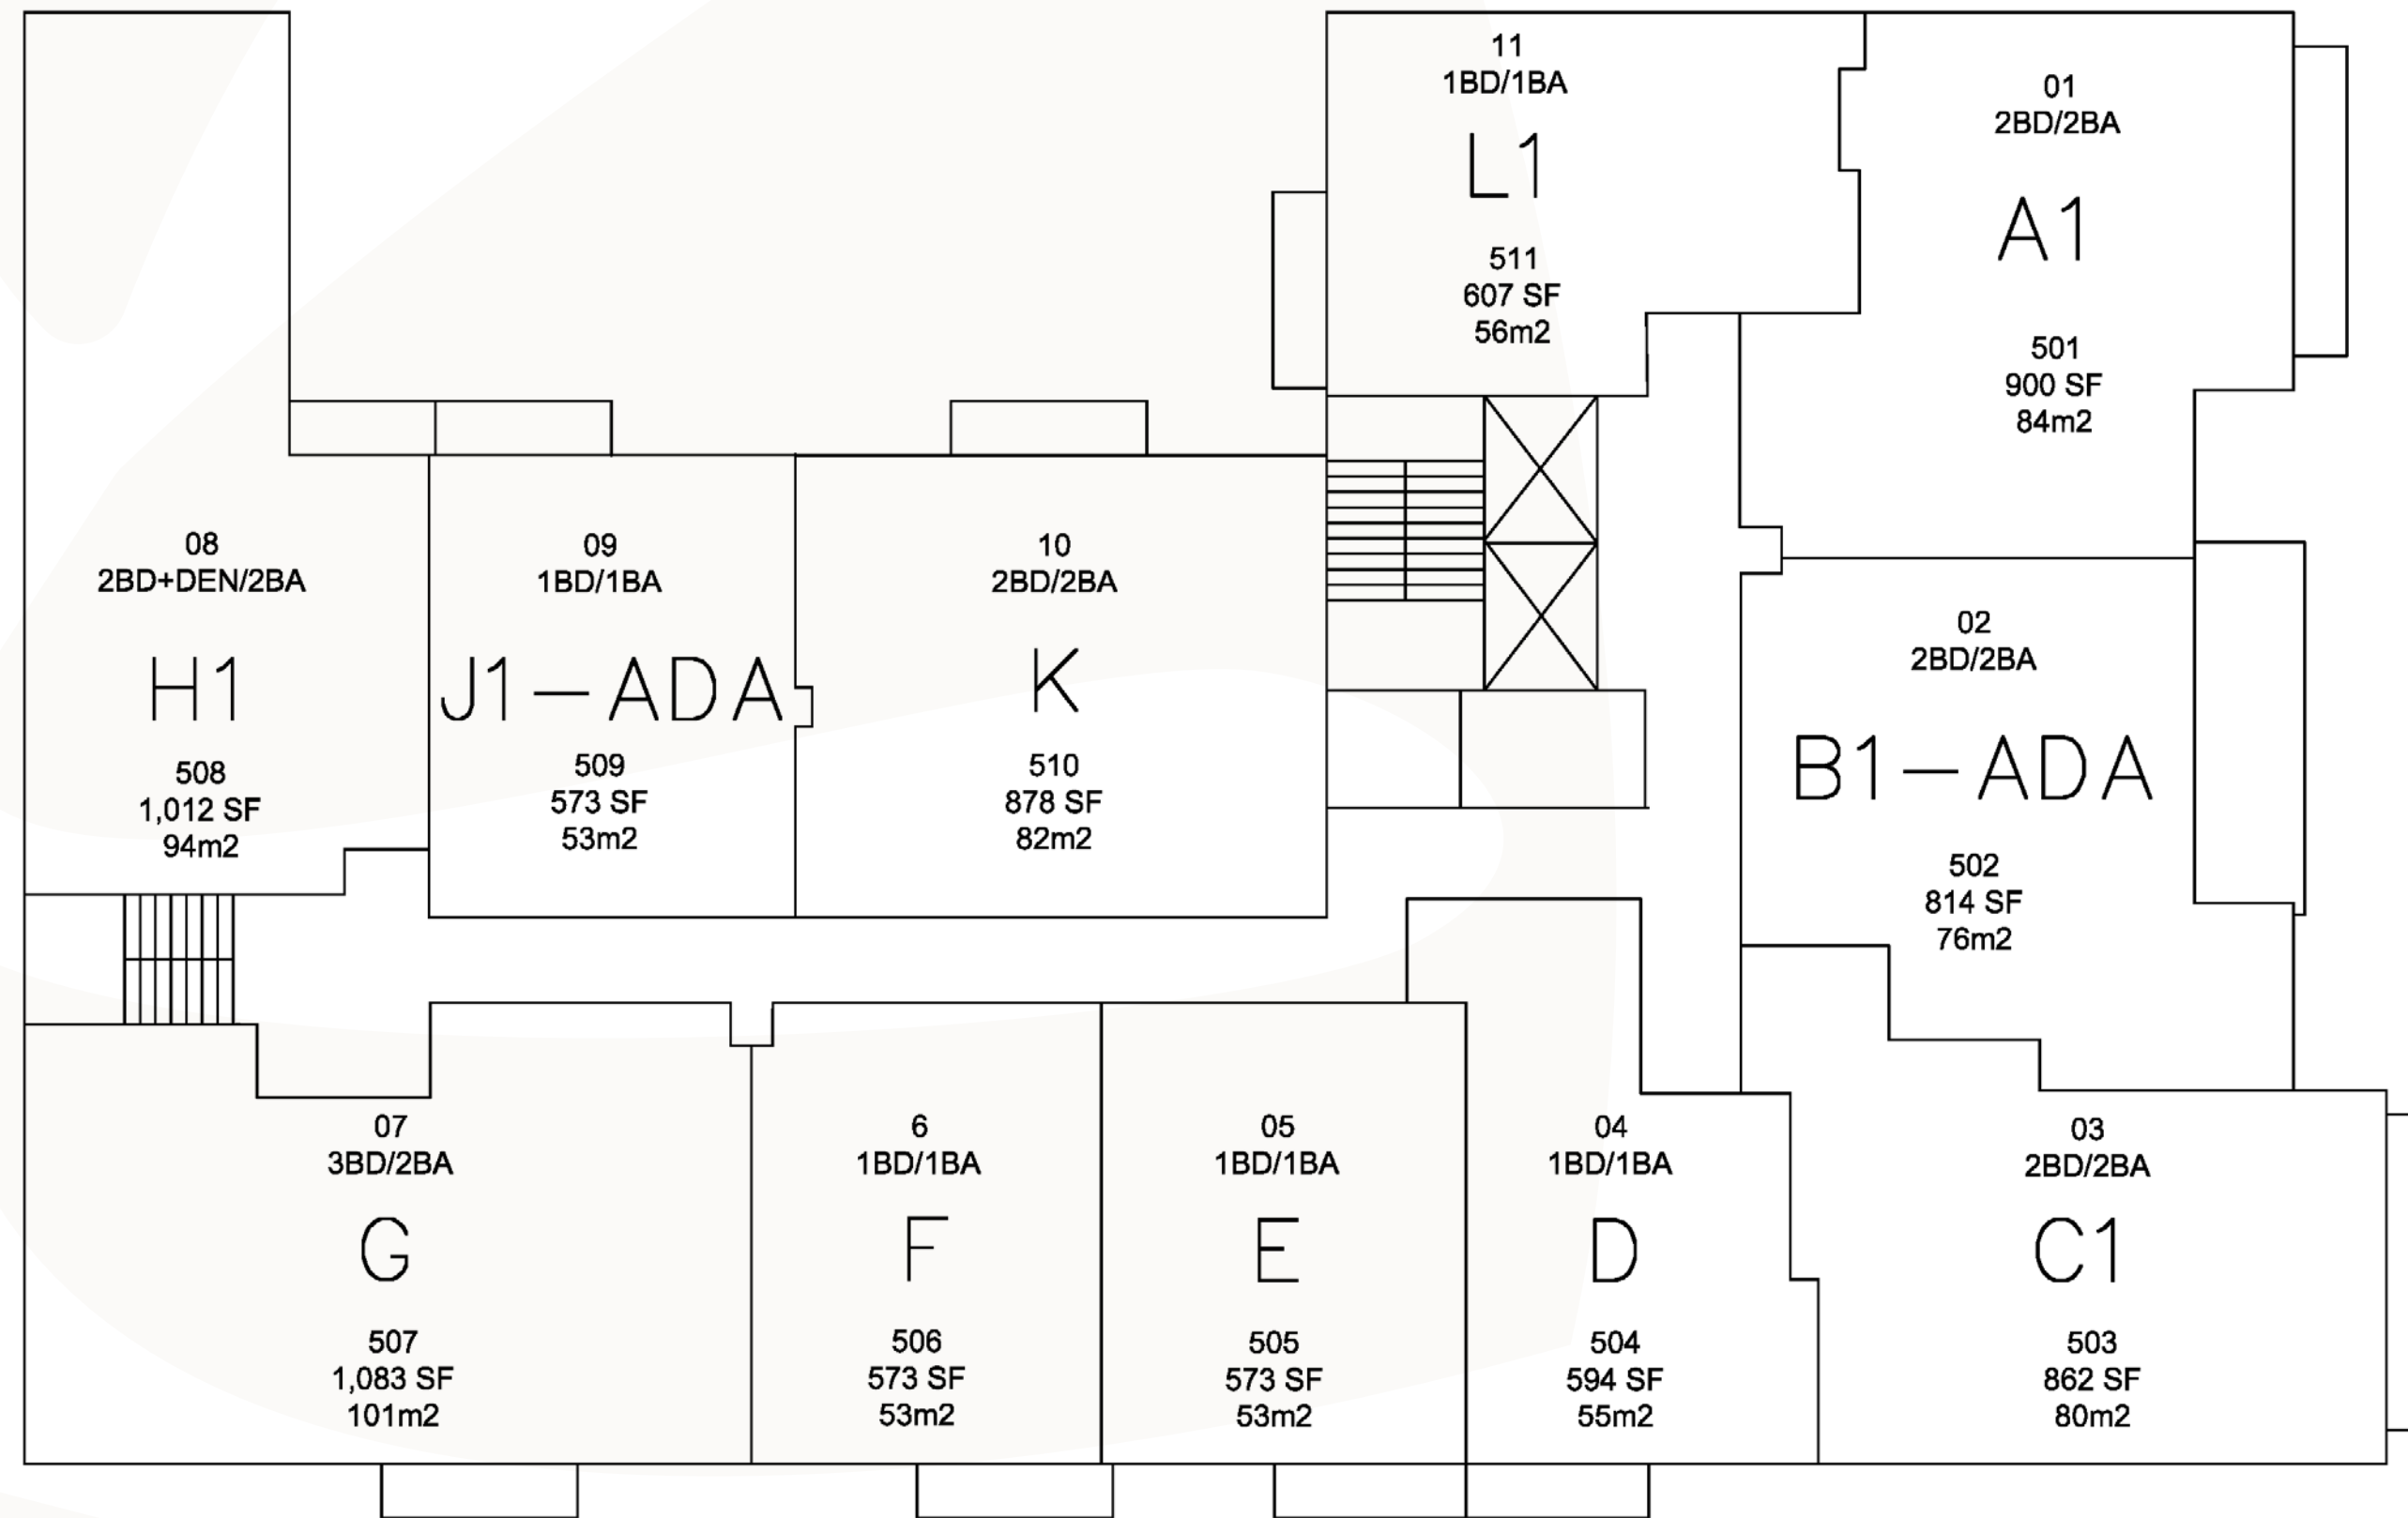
11
1BD/1BA
L1
511
607 SF
56m2

01
2BD/2BA
A1
501
900 SF
84m2

08
2BD+DEN/2BA
H1
508
1,012 SF
94m2

09
1BD/1BA
J1—ADA
509
573 SF
53m2

10
2BD/2BA
K
510
878 SF
82m2

02
2BD/2BA
B1—ADA
502
814 SF
76m2

07
3BD/2BA
G
507
1,083 SF
101m2

6
1BD/1BA
F
506
573 SF
53m2

05
1BD/1BA
E
505
573 SF
53m2

04
1BD/1BA
D
504
594 SF
55m2

03
2BD/2BA
C1
503
862 SF
80m2